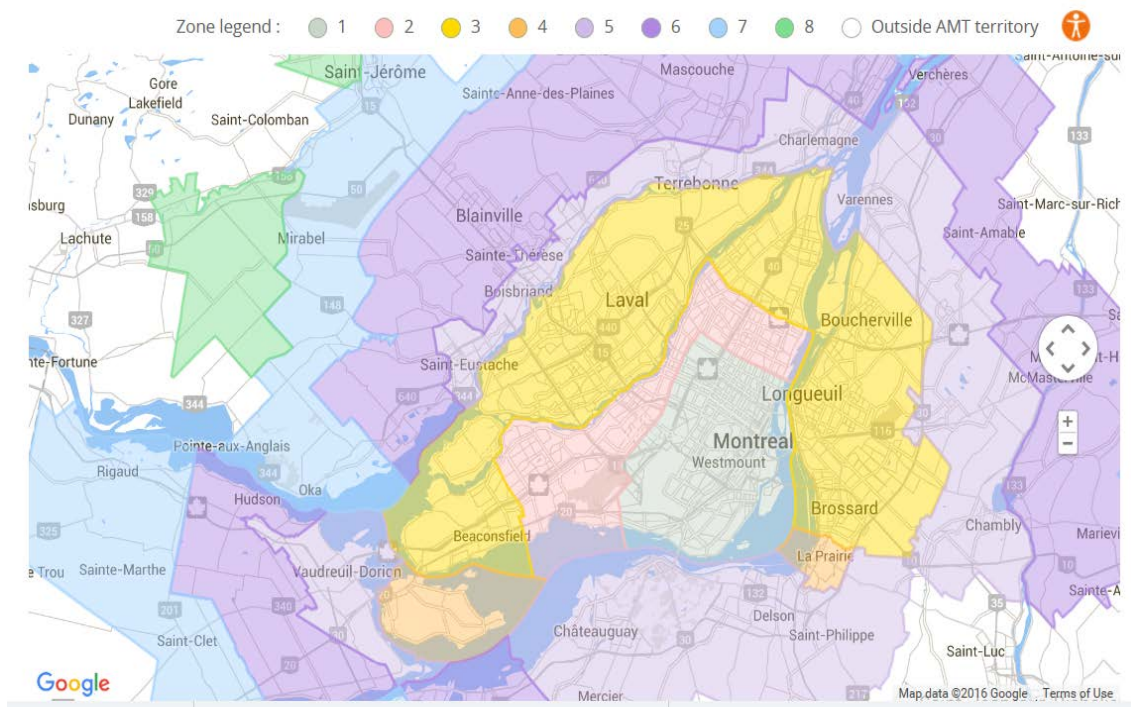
Zone legend : 1 2 3 4 5 6 7 8 Outside AMT territory

Saint-Jérôme
Mascouche
Verchères
Saint-Antoine-su
Gore
Lakefield
Dunany
Saint-Colomban
Sainte-Anne-des-Plaines
Charlemagne
Terrebonne
Varennes
sburg
Blainville
Saint-Marc-sur-Rich
Lachute
Mirabel
Sainte-Thérèse
Saint-Amable
Boisbriand
Laval
Boucherville
nte-Fortune
Saint-Eustache
McMasterville
Longueuil
Pointe-aux-Anglais
Montreal
Westmount
Rigaud
Hudson
Oka
Brossard
Chambly
Beaconsfield
Marieville
La Prairie
e Trou
Sainte-Marthe
Vaudreuil-Dorion
Sainte-A
Delson
Saint-Clet
Châteauguay
Saint-Philippe
Saint-Luc
Mercier
Google
Map data ©2016 Google
Terms of Use
15
50
329
158
327
344
640
148
25
40
440
132
133
30
20
116
325
201
340
35
10
217